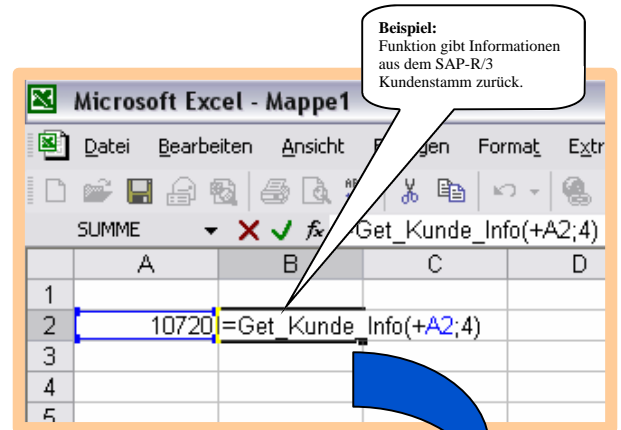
Beispiel:
Funktion gibt Informationen aus dem SAP-R/3 Kundenstamm zurück.

Microsoft Excel - Mappe1

Datei Bearbeiten Ansicht E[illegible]gen Format Extr

SUMME $f_x$ Get_Kunde_Info(+A2;4)

| | A | B | C | D |
|---|---|---|---|---|
| 1 | | | | |
| 2 | 10720 | =Get_Kunde_Info(+A2;4) | | |
| 3 | | | | |
| 4 | | | | |
| 5 | | | | |